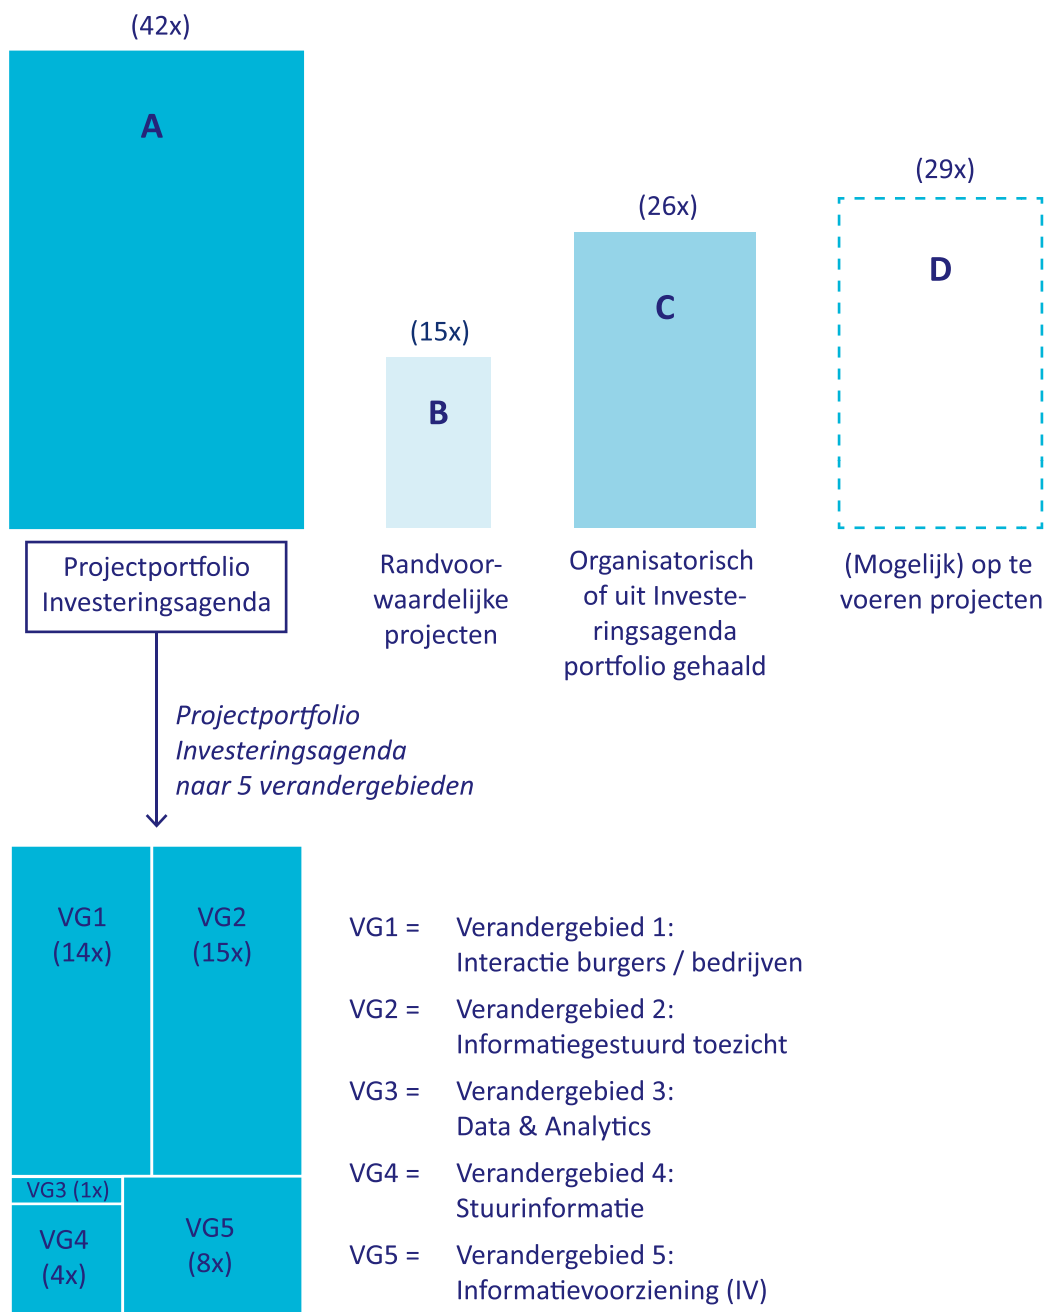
(42x)

A

Projectportfolio Investeringsagenda

(15x)

B

Randvoorwaardelijke projecten

(26x)

C

Organisatorisch of uit Investeringsagenda portfolio gehaald

(29x)

D

(Mogelijk) op te voeren projecten

*Projectportfolio Investeringsagenda naar 5 verandergebieden*

VG1 (14x)

VG2 (15x)

VG3 (1x)

VG4 (4x)

VG5 (8x)

VG1 = Verandergebied 1: Interactie burgers / bedrijven

VG2 = Verandergebied 2: Informatiegestuurd toezicht

VG3 = Verandergebied 3: Data & Analytics

VG4 = Verandergebied 4: Stuurinformatie

VG5 = Verandergebied 5: Informatievoorziening (IV)